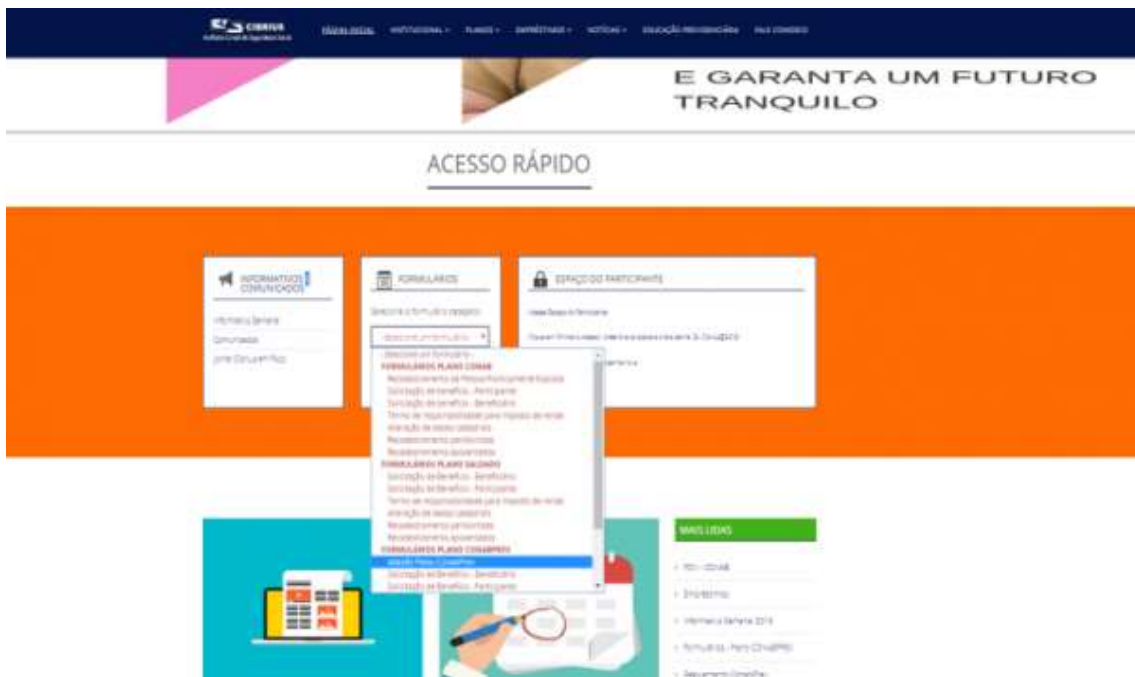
CIBRIUS

PÁGINA INICIAL INSTITUCIONAL PLANOS EMPRÉSTIMOS NOTÍCIAS EDUCAÇÃO PREVIDENCIÁRIA FALE CONOSCO

E GARANTA UM FUTURO TRANQUILO

ACESSO RÁPIDO

INFORMATIVOS COMUNICADOS

Informativo Semanal
Comunicados
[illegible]

FORMULÁRIOS

Selecione o formulário desejado:

Selecione um formulário

Selecione um formulário
FORMULÁRIOS PLANO CONAB
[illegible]
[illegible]
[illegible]
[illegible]
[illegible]
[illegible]
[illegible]
FORMULÁRIOS PLANO SALDADO
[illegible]
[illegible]
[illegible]
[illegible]
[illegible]
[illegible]
FORMULÁRIOS PLANO CONABPREV
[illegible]
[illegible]
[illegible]

ESPAÇO DO PARTICIPANTE

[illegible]
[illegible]
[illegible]

MAIS LIDAS

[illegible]
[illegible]
Informativo Semanal 2019
Formulários - Plano CONABPREV
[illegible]